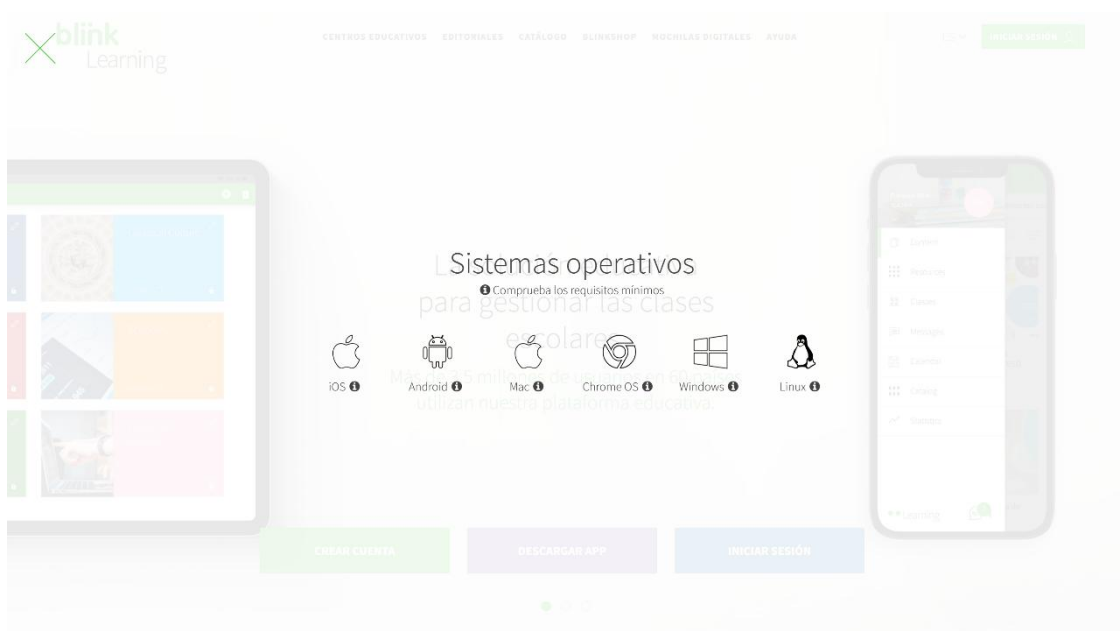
blink Learning

CENTROS EDUCATIVOS EDITORIALES CATÁLOGO BLINKSHOP MOCHILAS DIGITALES AYUDA

INICIAR SESIÓN

Sistemas operativos

Comprueba los requisitos mínimos

iOS Android Mac Chrome OS Windows Linux

L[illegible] para gestionar las clases escolares

Más de 3,5 millones de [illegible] en 60 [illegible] utilizan nuestra plataforma educativa.

CREAR CUENTA DESCARGAR APP INICIAR SESIÓN

Learning